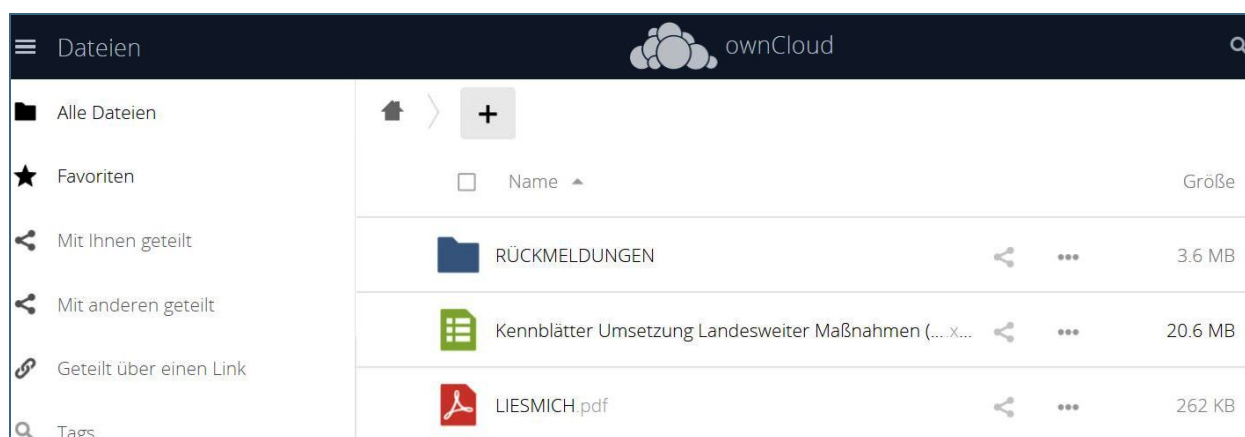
Dateien

ownCloud

Alle Dateien

Favoriten

Mit Ihnen geteilt

Mit anderen geteilt

Geteilt über einen Link

Tags

+

Name

Größe

RÜCKMELDUNGEN 3.6 MB

Kennblätter Umsetzung Landesweiter Maßnahmen (....x... 20.6 MB

LIESMICH.pdf 262 KB